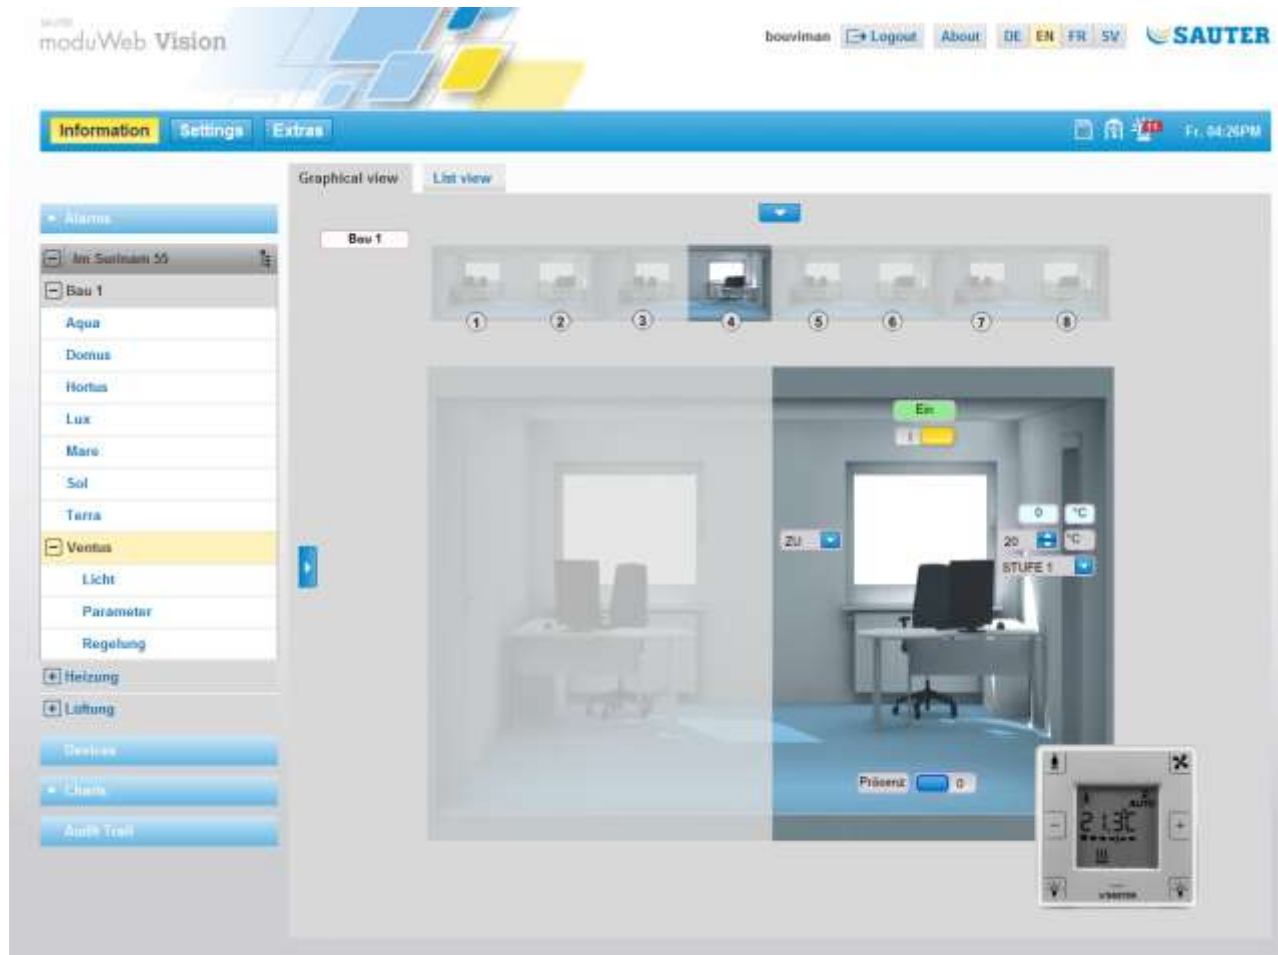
SAUTER
moduWeb Vision

bouviman Logout About DE EN FR SV SAUTER

Information Settings Extras

Fr. 04:26PM

Graphical view List view

Alarms

Im Surinam 55

Bau 1

Aqua

Domus

Hortus

Lux

Mare

Sol

Terra

Ventus

Licht

Parameter

Regelung

Heizung

Lüftung

Devices

Charts

Audit Trail

Bau 1

1 2 3 4 5 6 7 8

Ein

1

ZU

0 °C

20 °C

STUFE 1

Präsenz 0

AUTO

21.3°C

SAUTER